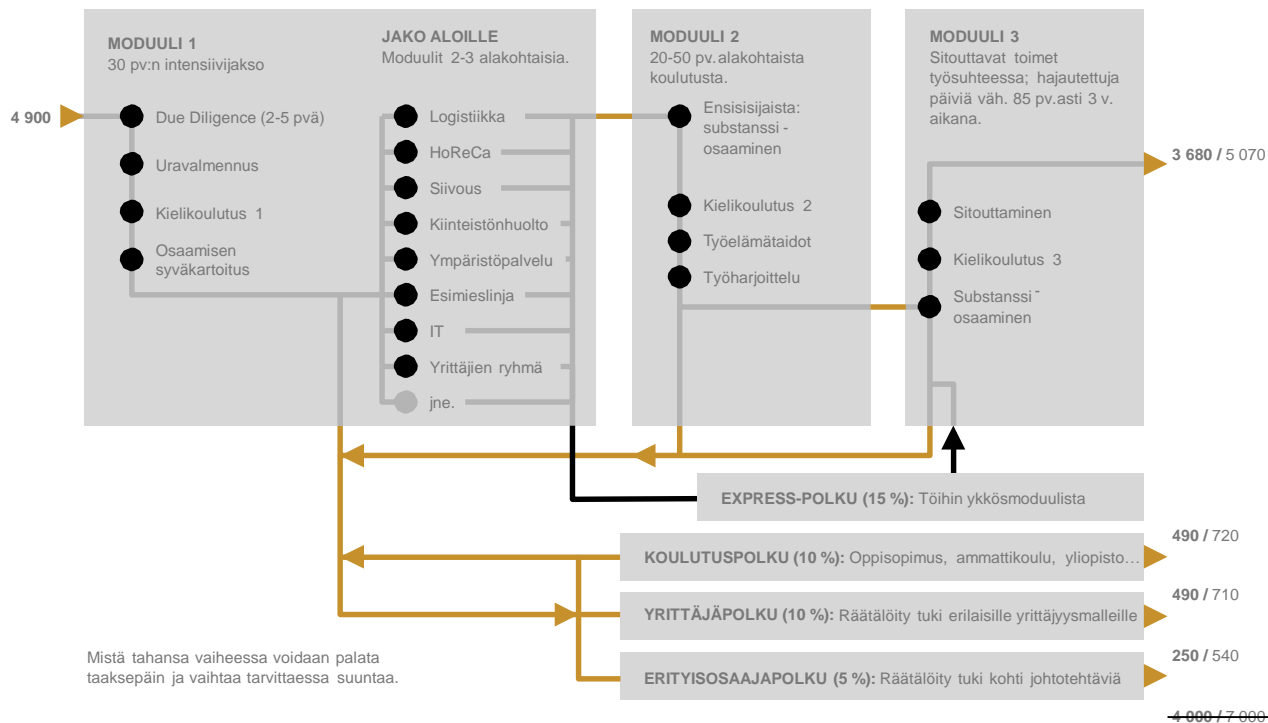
MODUULI 1
30 pv:n intensiivijakso

JAKO ALOILLE
Moduulit 2-3 alakohtaisia.

MODUULI 2
20-50 pv. alakohtaista koulutusta.

MODUULI 3
Sitouttavat toimet työsuhteessa; hajautettuja päiviä väh. 85 pv. asti 3 v. aikana.

4 900

Due Diligence (2-5 pvä)
Uravalmennus
Kielikoulutus 1
Osaamisen syväkartoitus

Logistiikka
HoReCa
Siivous
Kiinteistönhuolto
Ympäristöpalvelu
Esimieslinja
IT
Yrittäjien ryhmä
jne.

Ensisijaista: substanssi - osaaminen
Kielikoulutus 2
Työelämätaidot
Työharjoittelu

Sitouttaminen
Kielikoulutus 3
Substanssi - osaaminen

3 680 / 5 070

EXPRESS-POLKU (15 %): Töihin ykkösmoduulista

KOULUTUSPOLKU (10 %): Oppisopimus, ammattikoulu, yliopisto…
490 / 720

YRITTÄJÄPOLKU (10 %): Räätälöity tuki erilaisille yrittäjyysmalleille
490 / 710

ERITYISOSAAJAPOLKU (5 %): Räätälöity tuki kohti johtotehtäviä
250 / 540

Mistä tahansa vaiheessa voidaan palata taaksepäin ja vaihtaa tarvittaessa suuntaa.

4 000 / 7 000